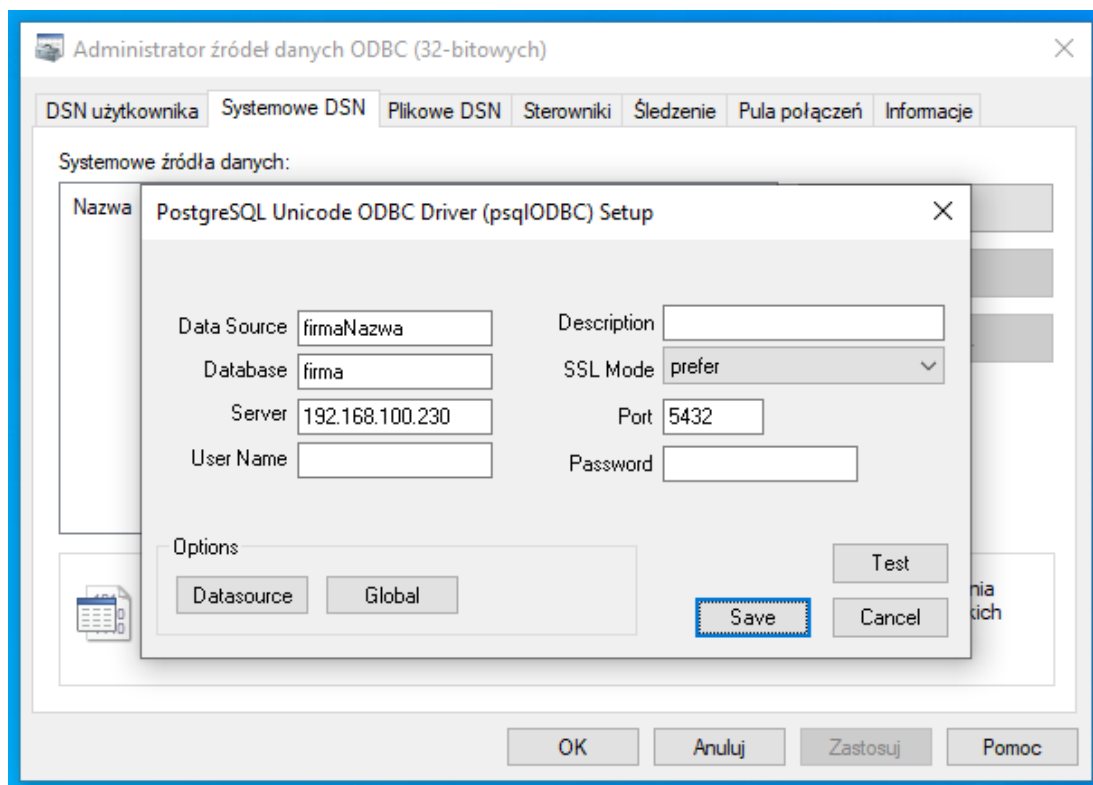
Administrator źródeł danych ODBC (32-bitowych)

DSN użytkownika | Systemowe DSN | Plikowe DSN | Sterowniki | Śledzenie | Pula połączeń | Informacje

Systemowe źródła danych:

Nazwa

PostgreSQL Unicode ODBC Driver (psqlODBC) Setup

Data Source firmaNazwa
Database firma
Server 192.168.100.230
User Name

Description
SSL Mode prefer
Port 5432
Password

Options
Datasource
Global

Test
Save
Cancel

nia
kich

OK
Anuluj
Zastosuj
Pomoc